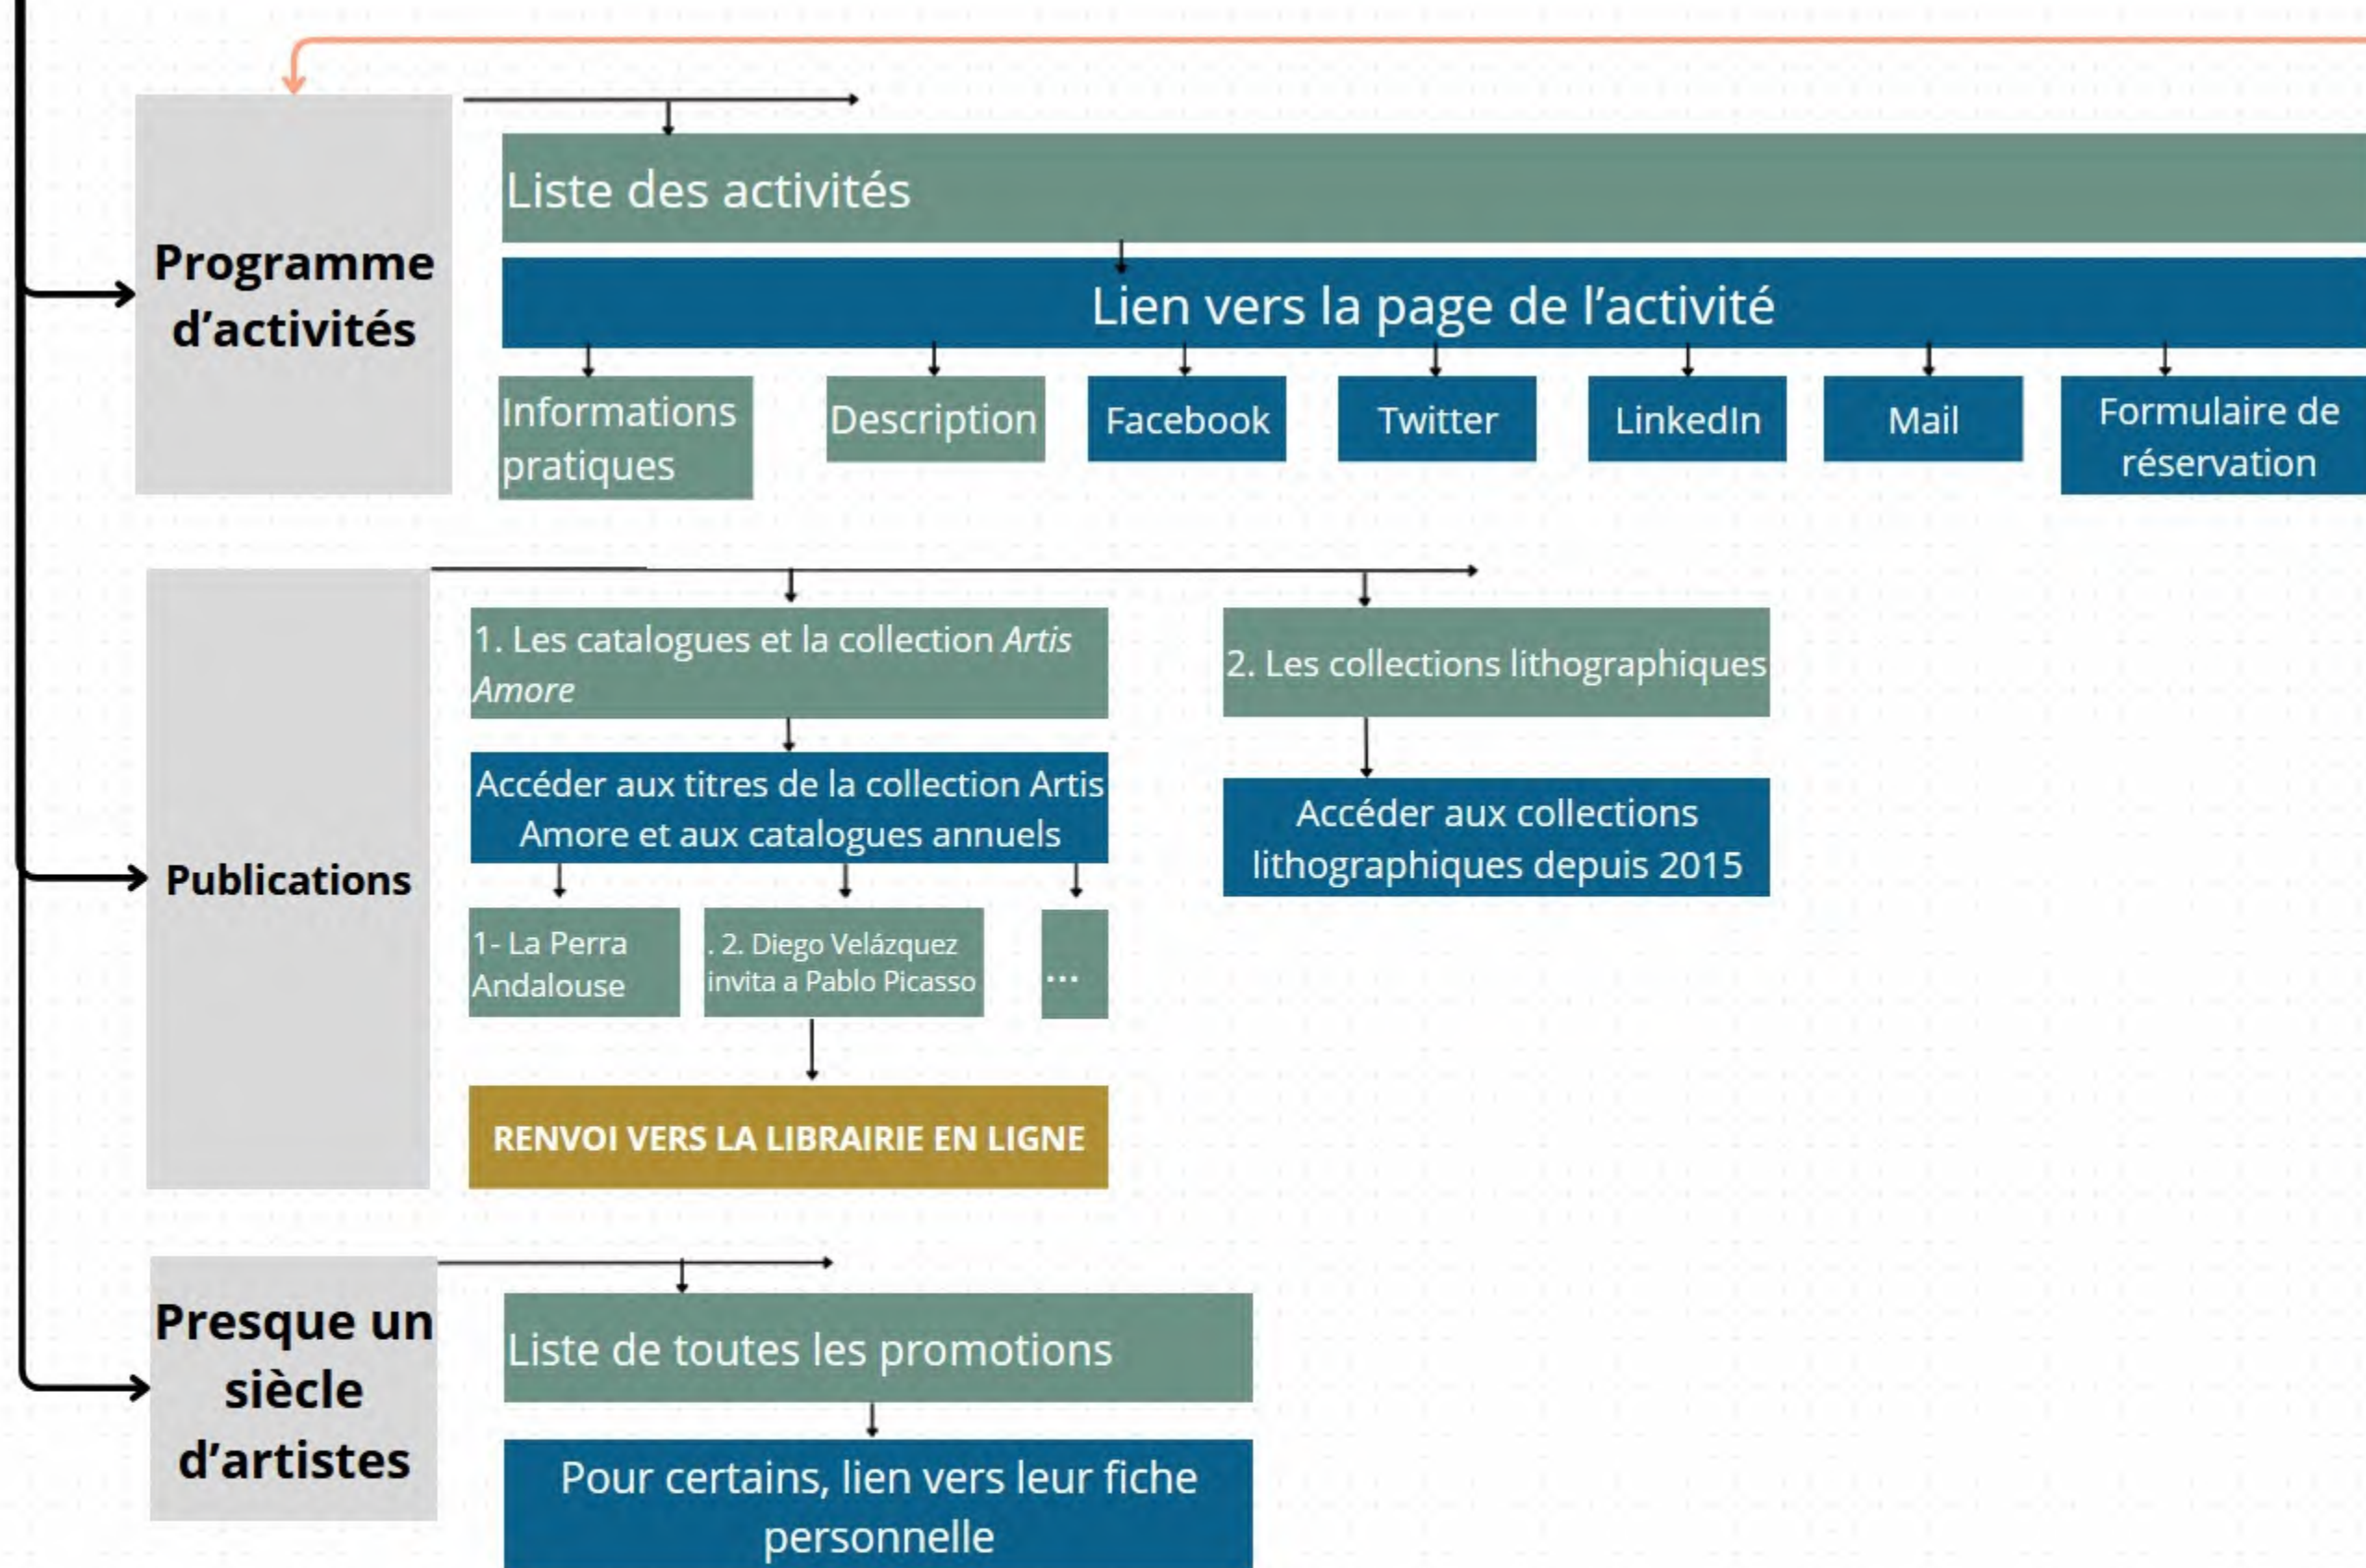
Programme d'activités

Liste des activités

Lien vers la page de l'activité

Informations pratiques

Description

Facebook

Twitter

LinkedIn

Mail

Formulaire de réservation

Publications

1. Les catalogues et la collection *Artis Amore*

Accéder aux titres de la collection Artis Amore et aux catalogues annuels

1- La Perra Andalouse

. 2. Diego Velázquez invita a Pablo Picasso

...

RENVOI VERS LA LIBRAIRIE EN LIGNE

2. Les collections lithographiques

Accéder aux collections lithographiques depuis 2015

Presque un siècle d'artistes

Liste de toutes les promotions

Pour certains, lien vers leur fiche personnelle